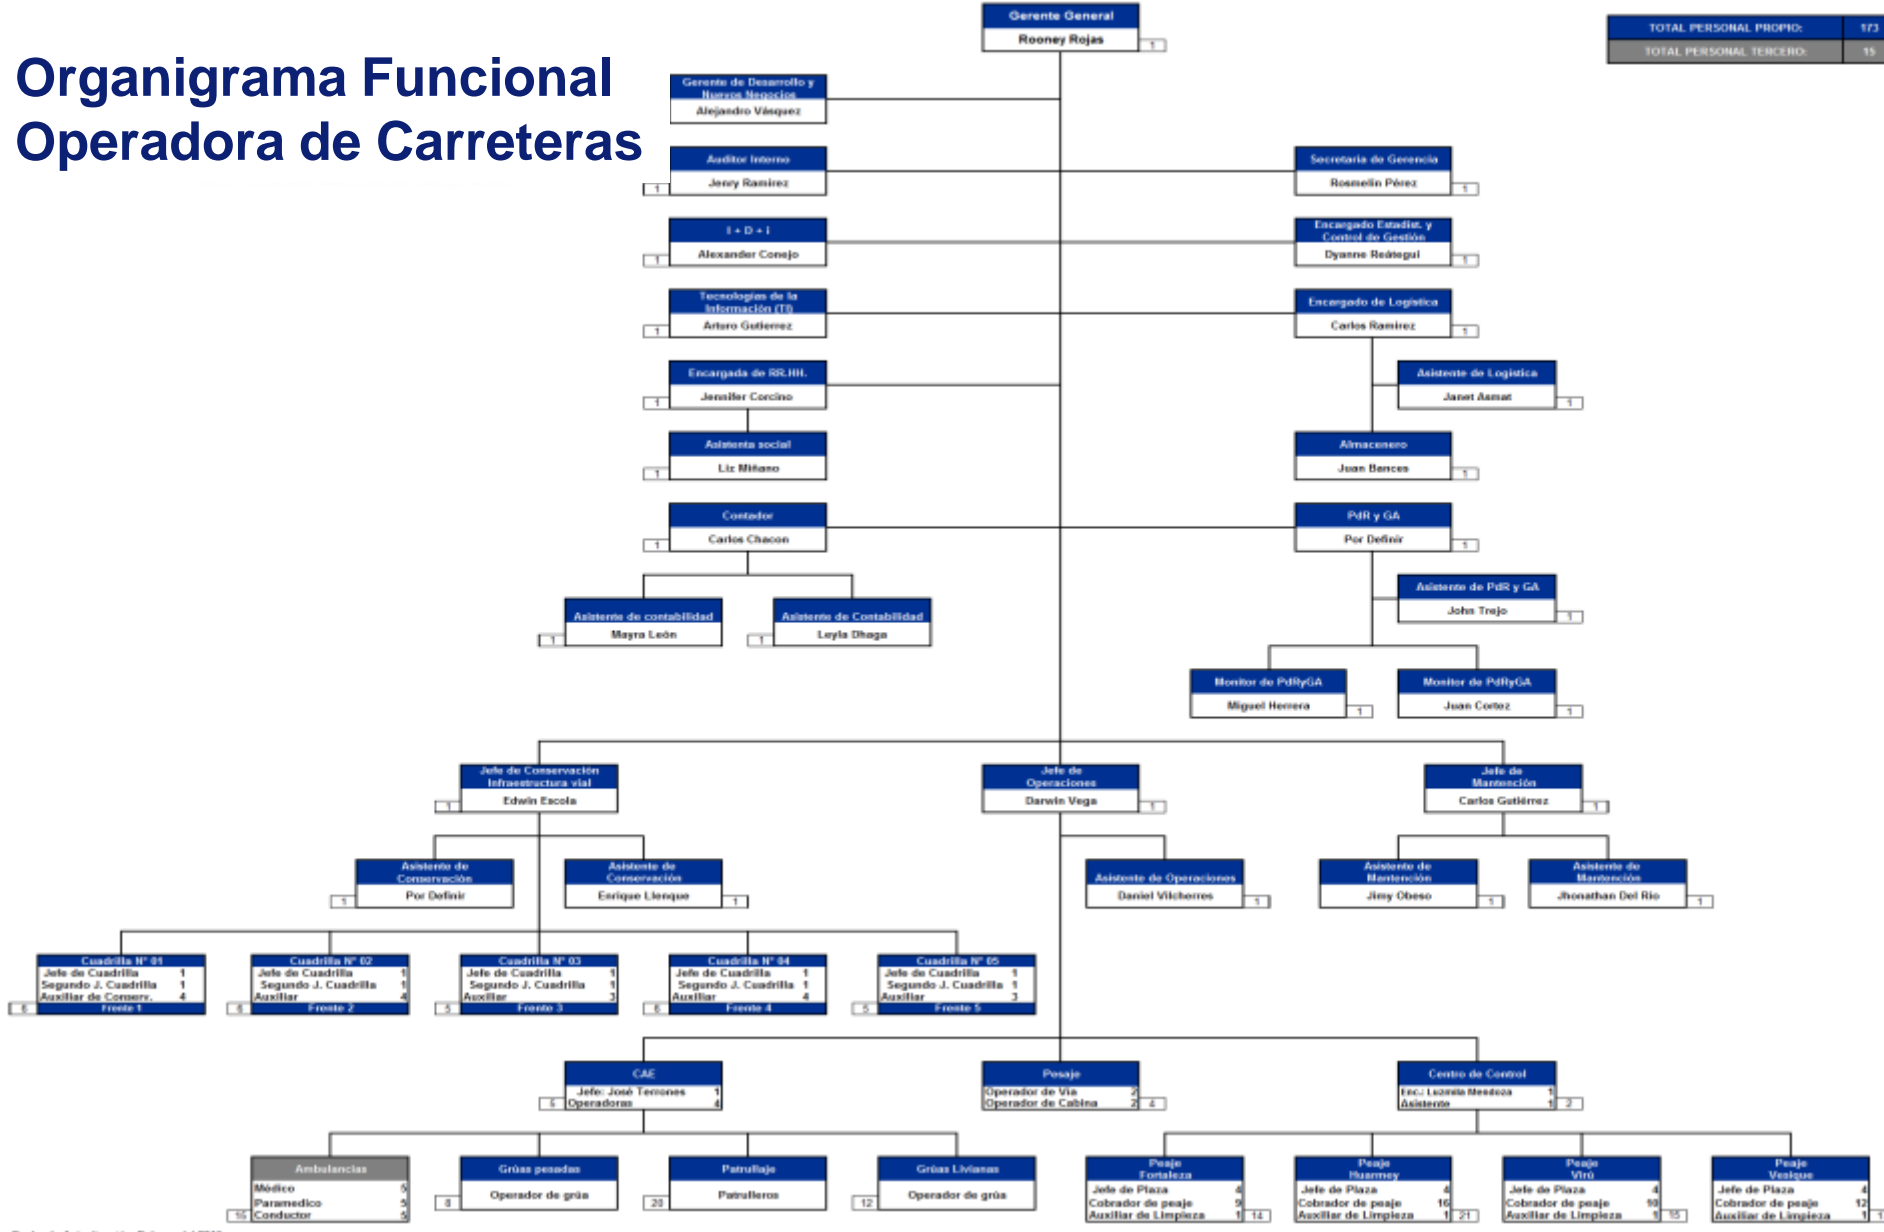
Organigrama Funcional
Operadora de Carreteras

| TOTAL PERSONAL PROPIO: | 173 |
|---|---|
| TOTAL PERSONAL TERCERO: | 15 |

Gerente General
Rooney Rojas
1

Gerente de Desarrollo y Nuevos Negocios
Alejandro Vásquez

Auditor Interno
Jeny Ramirez
1

Secretaria de Gerencia
Rosmelin Pérez
1

I + D + I
Alexander Conejo
1

Encargado Estadist. y Control de Gestión
Dyanne Reátegui
1

Tecnologías de la Información (TI)
Arturo Gutierrez
1

Encargado de Logística
Carlos Ramirez
1

Encargada de RR.HH.
Jennifer Corcino
1

Asistente de Logística
Janet Asmat
1

Asistenta social
Liz Miñano
1

Almacenero
Juan Bances
1

Contador
Carlos Chacon
1

PdR y GA
Por Definir
1

Asistente de PdR y GA
John Trejo
1

Asistente de contabilidad
Mayra León
1

Asistente de Contabilidad
Leyla Dhaga
1

Monitor de PdRyGA
Miguel Herrera
1

Monitor de PdRyGA
Juan Cortez
1

Jefe de Conservación Infraestructura vial
Edwin Escola
1

Jefe de Operaciones
Darwin Vega
1

Jefe de Mantención
Carlos Gutiérrez
1

Asistente de Conservación
Por Definir
1

Asistente de Conservación
Enrique Llenque
1

Asistente de Operaciones
Daniel Vilcherres
1

Asistente de Mantención
Jimy Obeso
1

Asistente de Mantención
Jhonathan Del Rio
1

Cuadrilla N° 01
Jefe de Cuadrilla 1
Segundo J. Cuadrilla 1
Auxiliar de Conserv. 4
Frente 1
6

Cuadrilla N° 02
Jefe de Cuadrilla 1
Segundo J. Cuadrilla 1
Auxiliar 4
Frente 2
6

Cuadrilla N° 03
Jefe de Cuadrilla 1
Segundo J. Cuadrilla 1
Auxiliar 3
Frente 3
5

Cuadrilla N° 04
Jefe de Cuadrilla 1
Segundo J. Cuadrilla 1
Auxiliar 4
Frente 4
6

Cuadrilla N° 05
Jefe de Cuadrilla 1
Segundo J. Cuadrilla 1
Auxiliar 3
Frente 5
5

CAE
Jefe: José Terrones 1
Operadores 4
5

Peaje
Operador de Via 2
Operador de Cabina 2
4

Centro de Control
Enc.: Luzmila Mendoza 1
Asistente 1
2

Ambulancias
Médico 5
Paramedico 5
Conductor 5
15

Grúas pesadas
Operador de grúa
8

Patrullaje
Patrulleros
20

Grúas Livianas
Operador de grúa
12

Peaje Fortaleza
Jefe de Plaza 4
Cobrador de peaje 9
Auxiliar de Limpieza 1
14

Peaje Huarmey
Jefe de Plaza 4
Cobrador de peaje 16
Auxiliar de Limpieza 1
21

Peaje Virú
Jefe de Plaza 4
Cobrador de peaje 10
Auxiliar de Limpieza 1
15

Peaje Vesique
Jefe de Plaza 4
Cobrador de peaje 12
Auxiliar de Limpieza 1